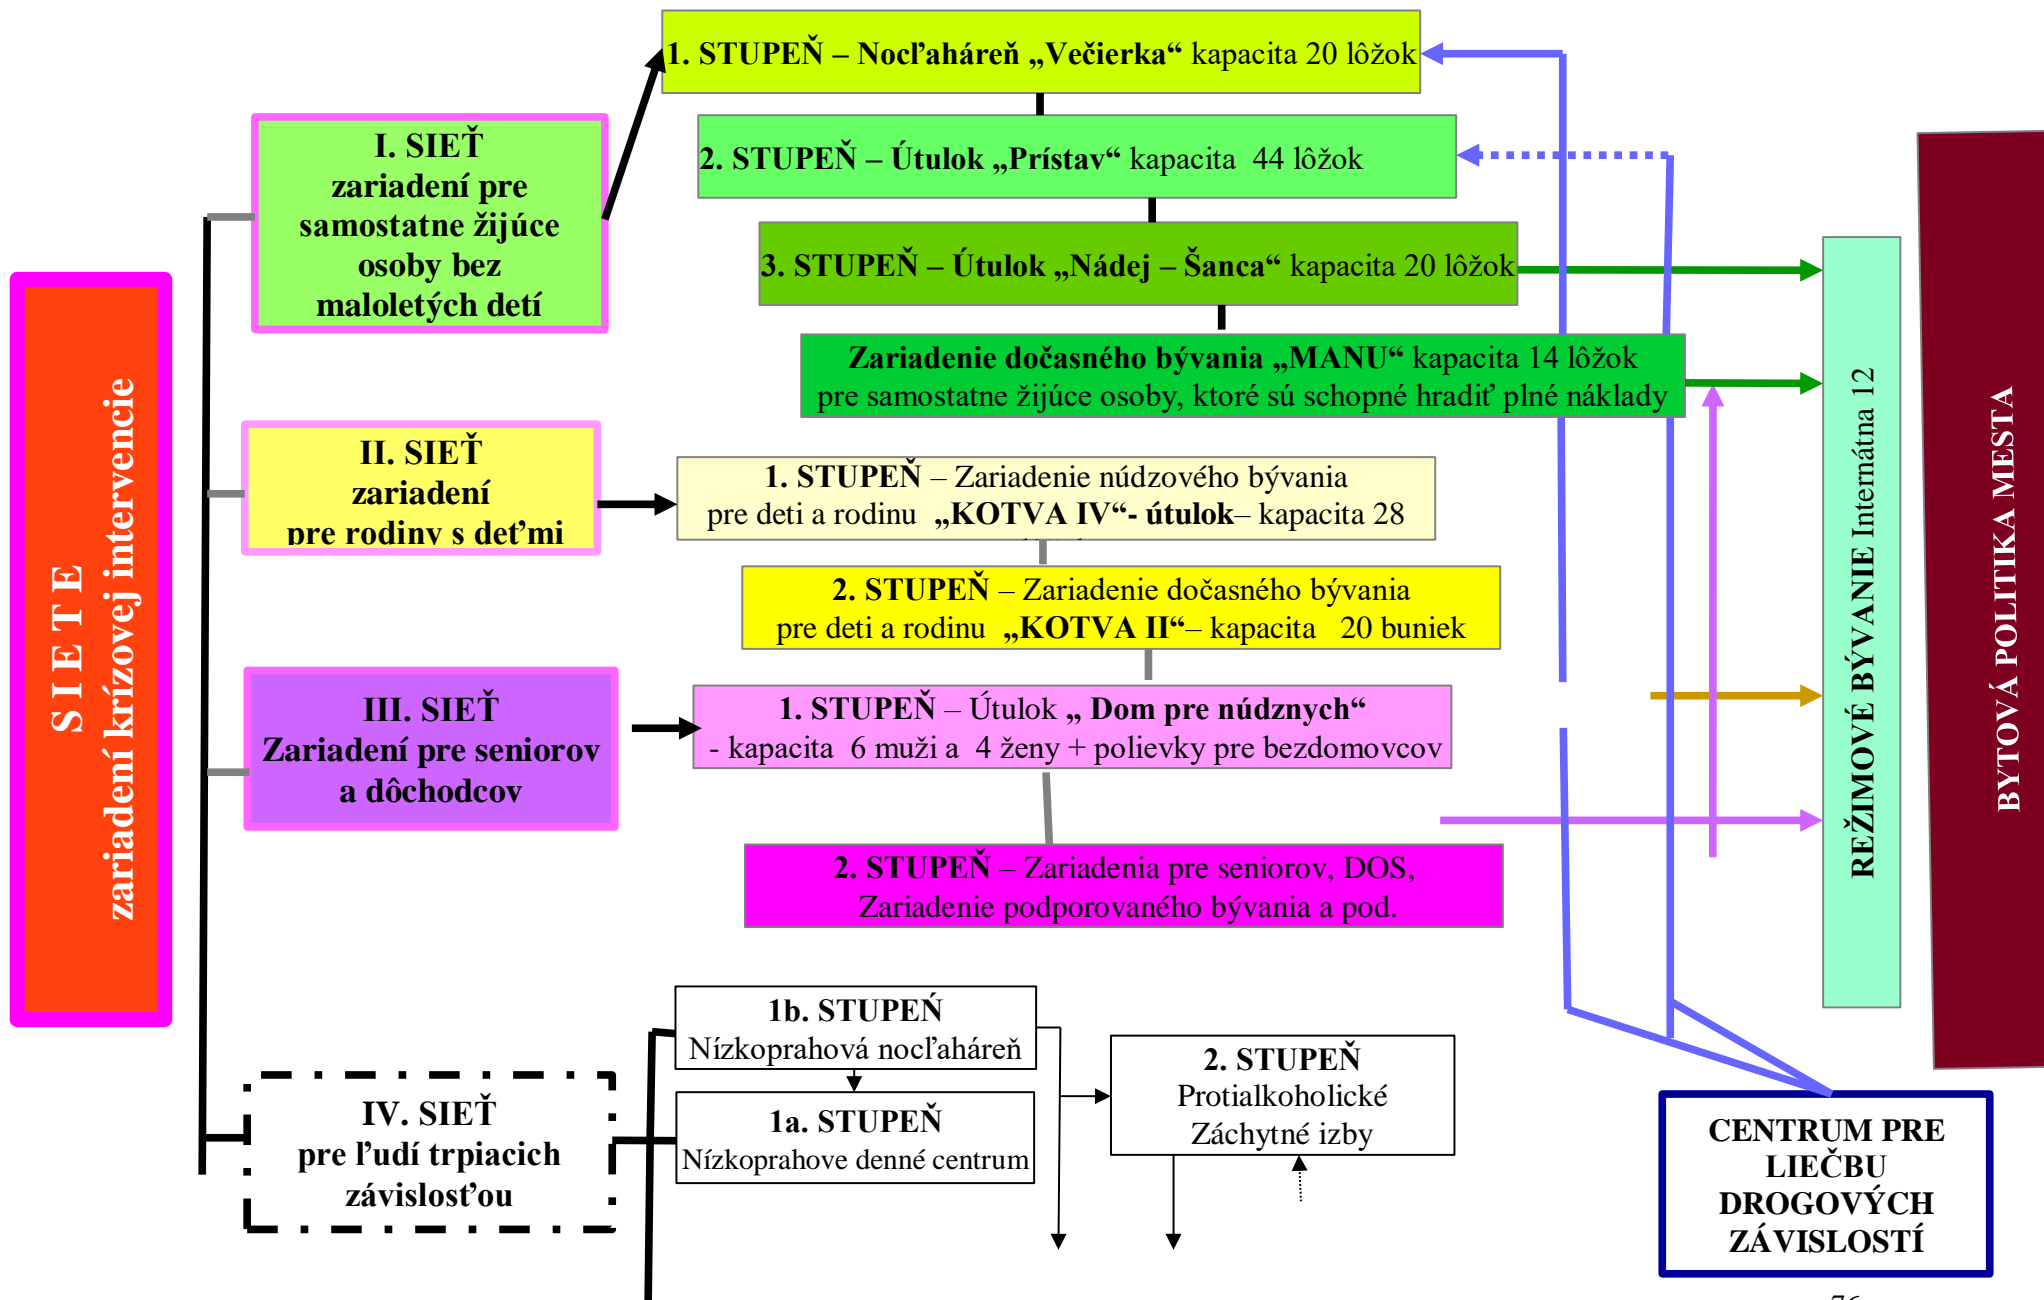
S I E T E
zariadení krízovej intervencie

I. SIEŤ
zariadení pre samostatne žijúce osoby bez maloletých detí

1. STUPEŇ – Nocľaháreň „Večierka“ kapacita 20 lôžok

2. STUPEŇ – Útulok „Prístav“ kapacita 44 lôžok

3. STUPEŇ – Útulok „Nádej – Šanca“ kapacita 20 lôžok

Zariadenie dočasného bývania „MANU“ kapacita 14 lôžok
pre samostatne žijúce osoby, ktoré sú schopné hradiť plné náklady

II. SIEŤ
zariadení
pre rodiny s deťmi

1. STUPEŇ – Zariadenie núdzového bývania
pre deti a rodinu „KOTVA IV“- útulok– kapacita 28

2. STUPEŇ – Zariadenie dočasného bývania
pre deti a rodinu „KOTVA II“– kapacita 20 buniek

III. SIEŤ
Zariadení pre seniorov a dôchodcov

1. STUPEŇ – Útulok „ Dom pre núdznych“
- kapacita 6 muži a 4 ženy + polievky pre bezdomovcov

2. STUPEŇ – Zariadenia pre seniorov, DOS,
Zariadenie podporovaného bývania a pod.

IV. SIEŤ
pre ľudí trpiacich závislosťou

1b. STUPEŇ
Nízkoprahová nocľaháreň

1a. STUPEŇ
Nízkoprahove denné centrum

2. STUPEŇ
Protialkoholické
Záchytné izby

REŽIMOVÉ BÝVANIE Internátna 12

BYTOVÁ POLITIKA MESTA

CENTRUM PRE LIEČBU DROGOVÝCH ZÁVISLOSTÍ

76